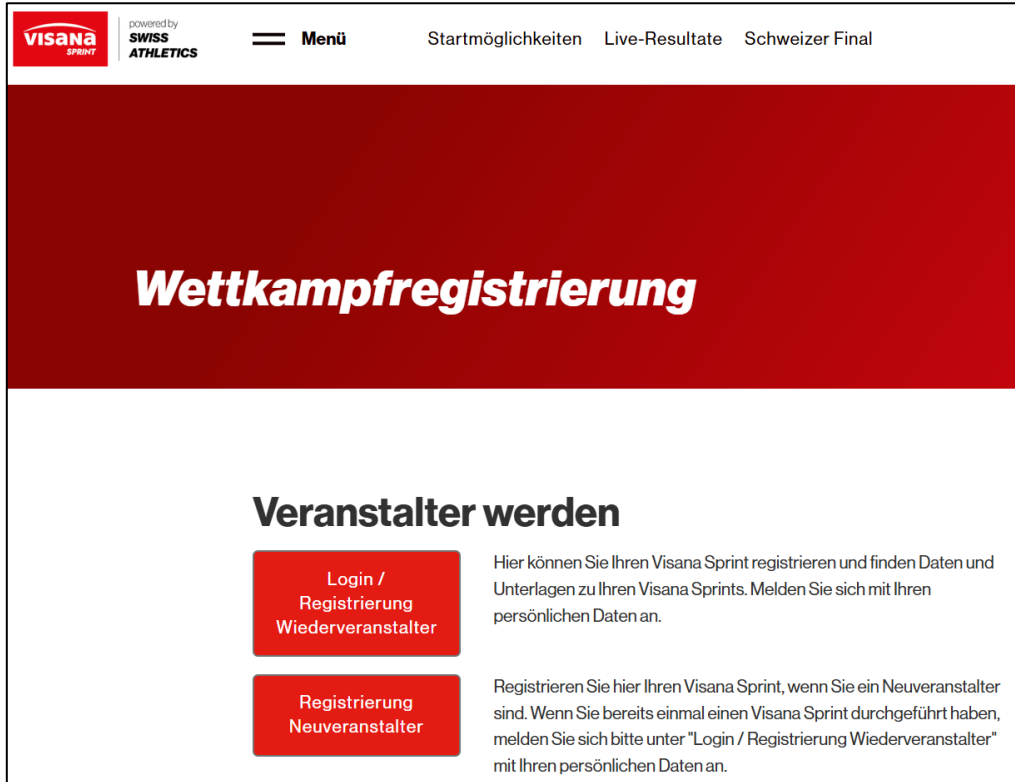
VISANA SPRINT

powered by SWISS ATHLETICS

Menü

Startmöglichkeiten

Live-Resultate

Schweizer Final

Wettkampfregistrierung

Veranstalter werden

Login / Registrierung Wiederveranstalter

Hier können Sie Ihren Visana Sprint registrieren und finden Daten und Unterlagen zu Ihren Visana Sprints. Melden Sie sich mit Ihren persönlichen Daten an.

Registrierung Neuveranstalter

Registrieren Sie hier Ihren Visana Sprint, wenn Sie ein Neuveranstalter sind. Wenn Sie bereits einmal einen Visana Sprint durchgeführt haben, melden Sie sich bitte unter "Login / Registrierung Wiederveranstalter" mit Ihren persönlichen Daten an.